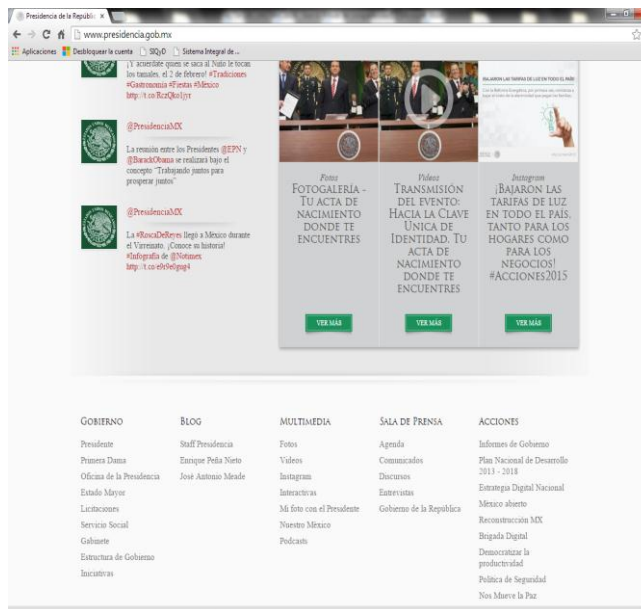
Presidencia de la Repúblic ×

www.presidencia.gob.mx

Aplicaciones | Desbloquear la cuenta | SIQyD | Sistema Integral de ...

¡Y acuérdate quien se sacó al Niño le tocan los tamales, el 2 de febrero! #Tradiciones #Gastronomía #Fiestas #México http://t.co/RczQko1jyr

@PresidenciaMX

La reunión entre los Presidentes @EPN y @BarackObama se realizará bajo el concepto "Trabajando juntos para prosperar juntos"

@PresidenciaMX

La #RoscaDeReyes llegó a México durante el Virreinato. ¡Conoce su historia! #Infografía de @Notimex http://t.co/e9s9e0gup4

Fotos
FOTOGALERÍA - TU ACTA DE NACIMIENTO DONDE TE ENCUENTRES

VER MÁS

Videos
TRANSMISIÓN DEL EVENTO: HACIA LA CLAVE ÚNICA DE IDENTIDAD. TU ACTA DE NACIMIENTO DONDE TE ENCUENTRES

VER MÁS

BAJARON LAS TARIFAS DE LUZ EN TODO EL PAÍS

Instagram
¡BAJARON LAS TARIFAS DE LUZ EN TODO EL PAÍS, TANTO PARA LOS HOGARES COMO PARA LOS NEGOCIOS! #ACCIONES2015

VER MÁS

GOBIERNO
Presidente
Primera Dama
Oficina de la Presidencia
Estado Mayor
Licitaciones
Servicio Social
Gabinete
Estructura de Gobierno
Iniciativas

BLOG
Staff Presidencia
Enrique Peña Nieto
José Antonio Meade

MULTIMEDIA
Fotos
Videos
Instagram
Interactivas
Mi foto con el Presidente
Nuestro México
Podcasts

SALA DE PRENSA
Agenda
Comunicados
Discursos
Entrevistas
Gobierno de la República

ACCIONES
Informes de Gobierno
Plan Nacional de Desarrollo 2013 - 2018
Estrategia Digital Nacional
México abierto
Reconstrucción MX
Brigada Digital
Democratizar la productividad
Política de Seguridad
Nos Mueve la Paz